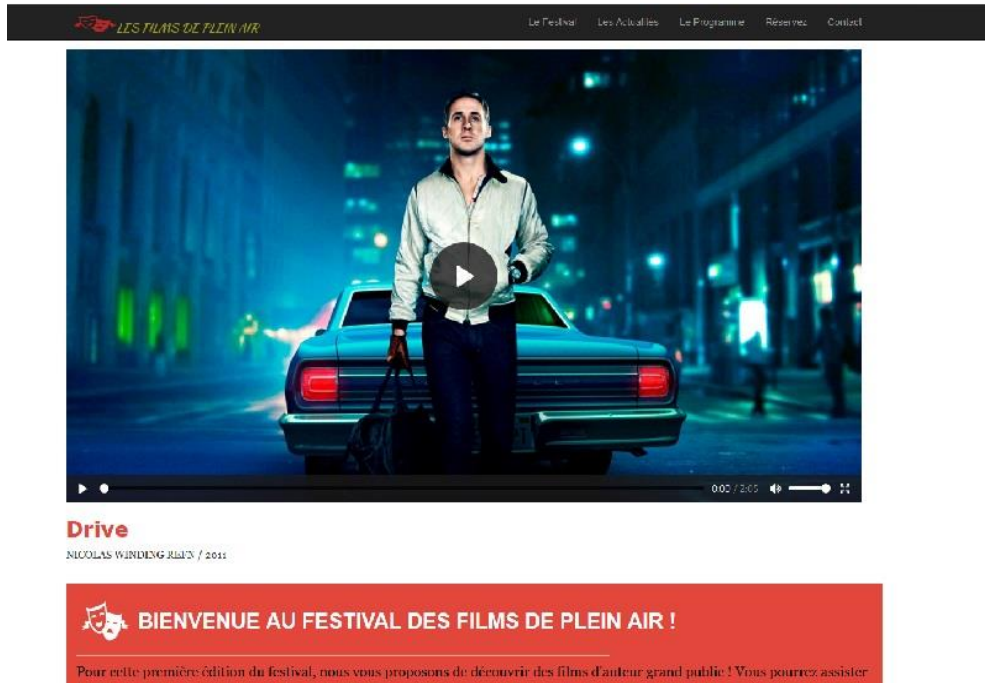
LES FILMS DE PLEIN AIR

Le Festival Les Actualités Le Programme Réservez Contact

0:00 / 2:05

Drive

NICOLAS WINDING REFN / 2011

BIENVENUE AU FESTIVAL DES FILMS DE PLEIN AIR !

Pour cette première édition du festival, nous vous proposons de découvrir des films d'auteur grand public ! Vous pourrez assister